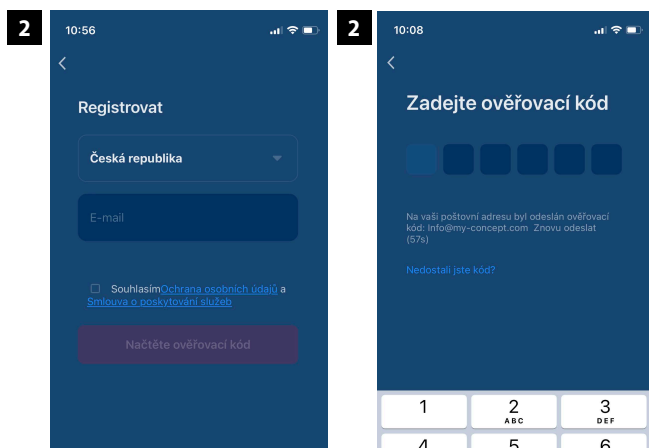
2

10:56

Registrovat

Česká republika

E-mail

SouhlasímOchrana osobních údajů a Smlouva o poskytování služeb

Načtěte ověřovací kód

2

10:08

Zadejte ověřovací kód

Na vaši poštovní adresu byl odeslán ověřovací kód: info@my-concept.com Znovu odeslat (57s)

Nedostali jste kód?

1

2
ABC

3
DEF

4

5

6